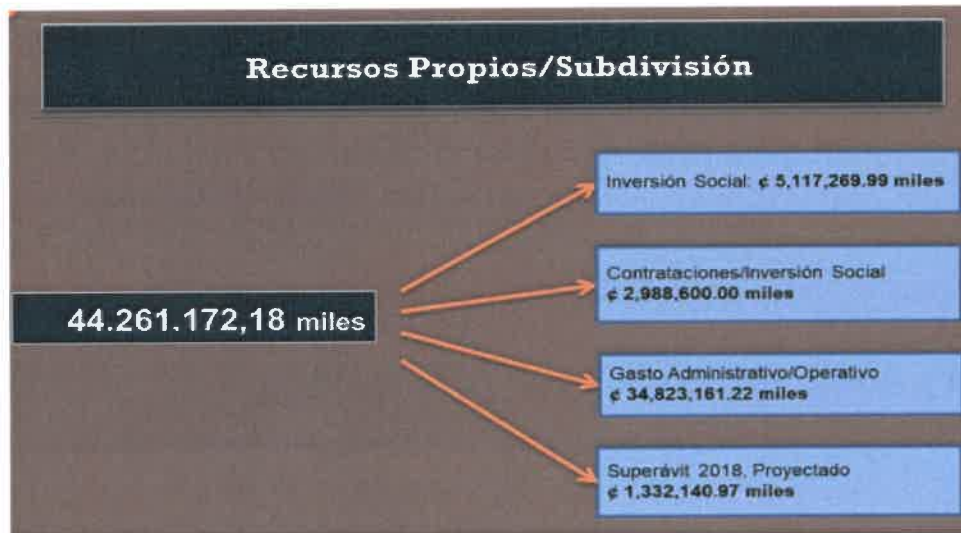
Recursos Propios/Subdivisión

44.261.172,18 miles

Inversión Social: ¢ 5,117,269.99 miles

Contrataciones/Inversión Social ¢ 2,988,600.00 miles

Gasto Administrativo/Operativo ¢ 34,823,161.22 miles

Superávit 2018, Proyectado ¢ 1,332,140.97 miles